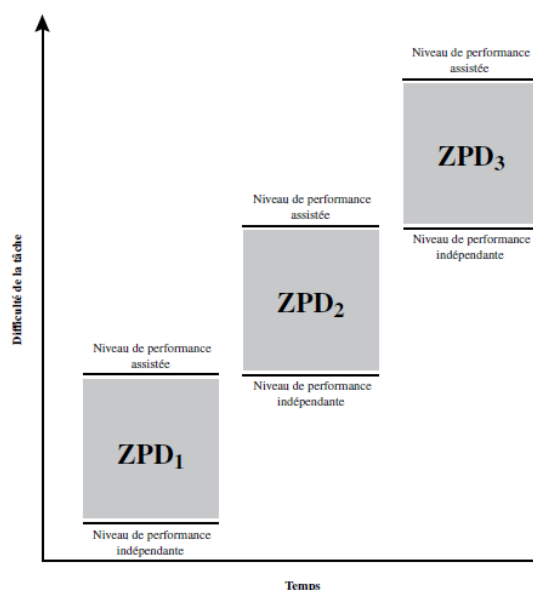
Difficulté de la tâche

Niveau de performance assistée

$ZPD_3$

Niveau de performance indépendante

Niveau de performance assistée

$ZPD_2$

Niveau de performance indépendante

Niveau de performance assistée

$ZPD_1$

Niveau de performance indépendante

Temps